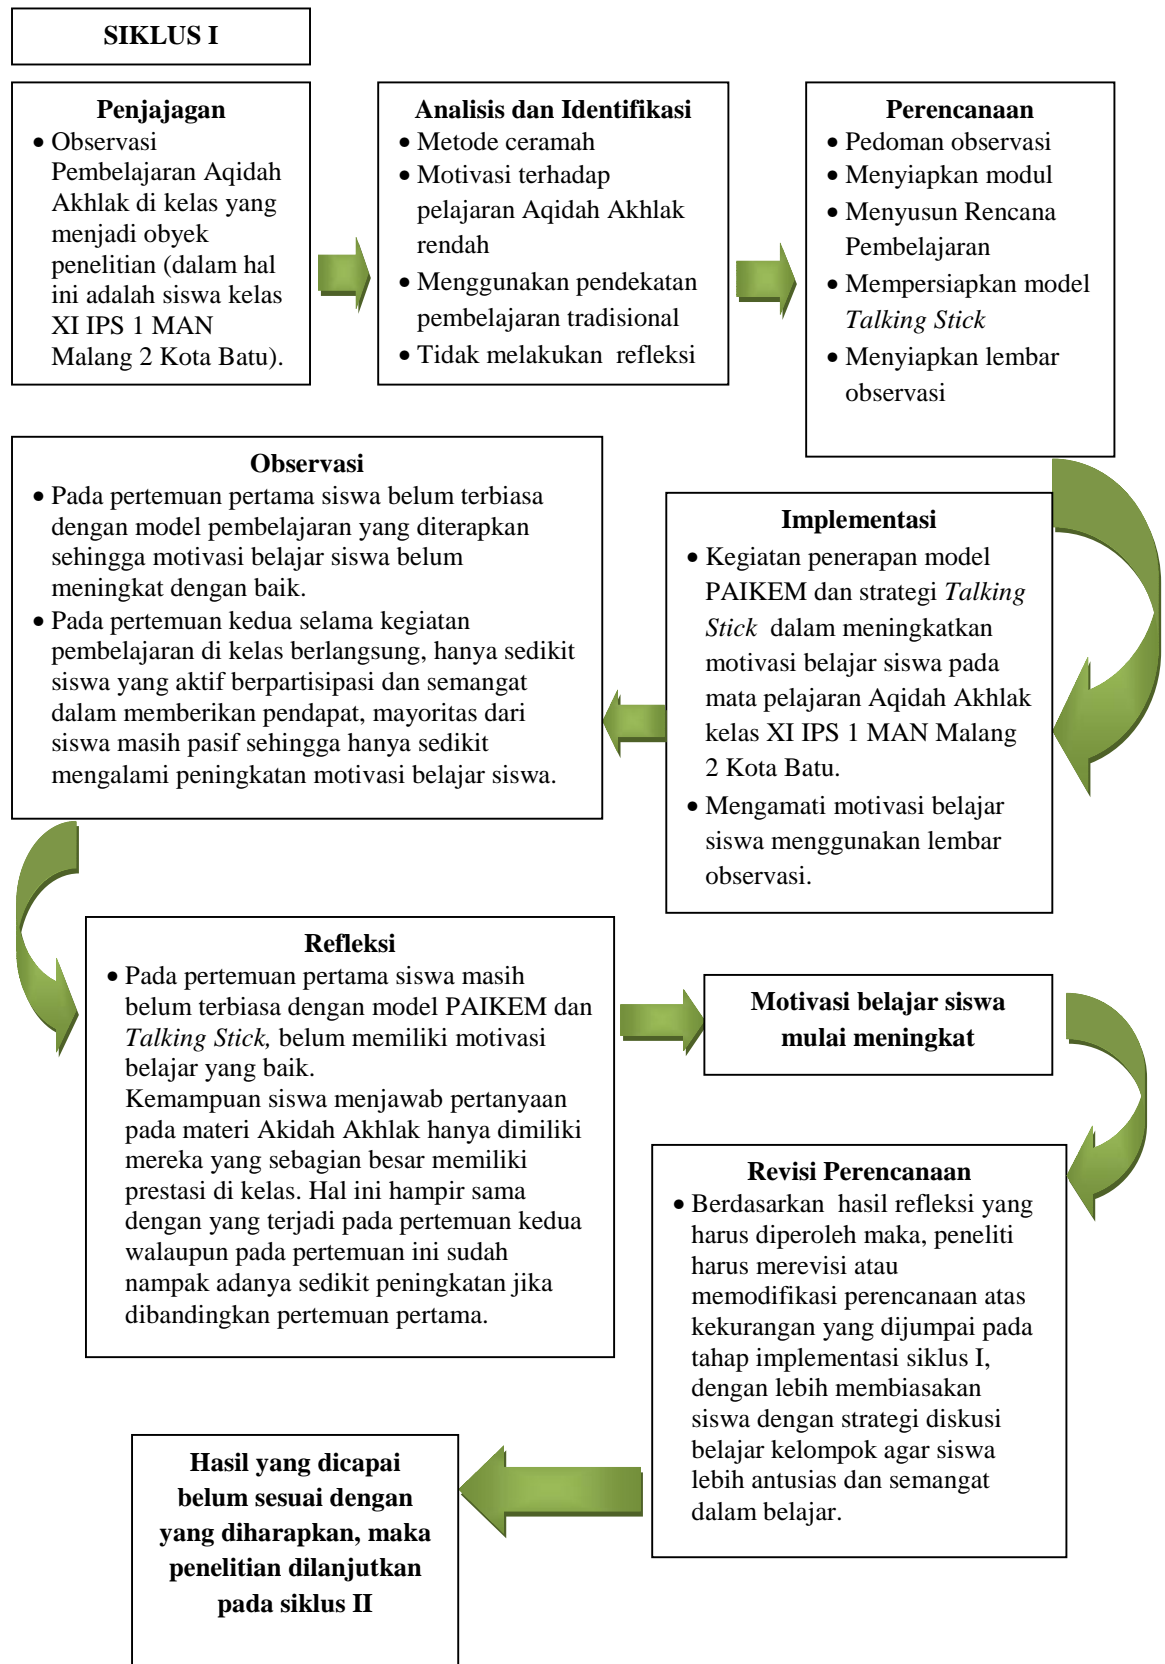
SIKLUS I

Penjajagan
- Observasi Pembelajaran Aqidah Akhlak di kelas yang menjadi obyek penelitian (dalam hal ini adalah siswa kelas XI IPS 1 MAN Malang 2 Kota Batu).

Analisis dan Identifikasi
- Metode ceramah
- Motivasi terhadap pelajaran Aqidah Akhlak rendah
- Menggunakan pendekatan pembelajaran tradisional
- Tidak melakukan refleksi

Perencanaan
- Pedoman observasi
- Menyiapkan modul
- Menyusun Rencana Pembelajaran
- Mempersiapkan model *Talking Stick*
- Menyiapkan lembar observasi

Observasi
- Pada pertemuan pertama siswa belum terbiasa dengan model pembelajaran yang diterapkan sehingga motivasi belajar siswa belum meningkat dengan baik.
- Pada pertemuan kedua selama kegiatan pembelajaran di kelas berlangsung, hanya sedikit siswa yang aktif berpartisipasi dan semangat dalam memberikan pendapat, mayoritas dari siswa masih pasif sehingga hanya sedikit mengalami peningkatan motivasi belajar siswa.

Implementasi
- Kegiatan penerapan model PAIKEM dan strategi *Talking Stick* dalam meningkatkan motivasi belajar siswa pada mata pelajaran Aqidah Akhlak kelas XI IPS 1 MAN Malang 2 Kota Batu.
- Mengamati motivasi belajar siswa menggunakan lembar observasi.

Refleksi
- Pada pertemuan pertama siswa masih belum terbiasa dengan model PAIKEM dan *Talking Stick,* belum memiliki motivasi belajar yang baik.
Kemampuan siswa menjawab pertanyaan pada materi Akidah Akhlak hanya dimiliki mereka yang sebagian besar memiliki prestasi di kelas. Hal ini hampir sama dengan yang terjadi pada pertemuan kedua walaupun pada pertemuan ini sudah nampak adanya sedikit peningkatan jika dibandingkan pertemuan pertama.

Motivasi belajar siswa mulai meningkat

Revisi Perencanaan
- Berdasarkan hasil refleksi yang harus diperoleh maka, peneliti harus merevisi atau memodifikasi perencanaan atas kekurangan yang dijumpai pada tahap implementasi siklus I, dengan lebih membiasakan siswa dengan strategi diskusi belajar kelompok agar siswa lebih antusias dan semangat dalam belajar.

Hasil yang dicapai belum sesuai dengan yang diharapkan, maka penelitian dilanjutkan pada siklus II